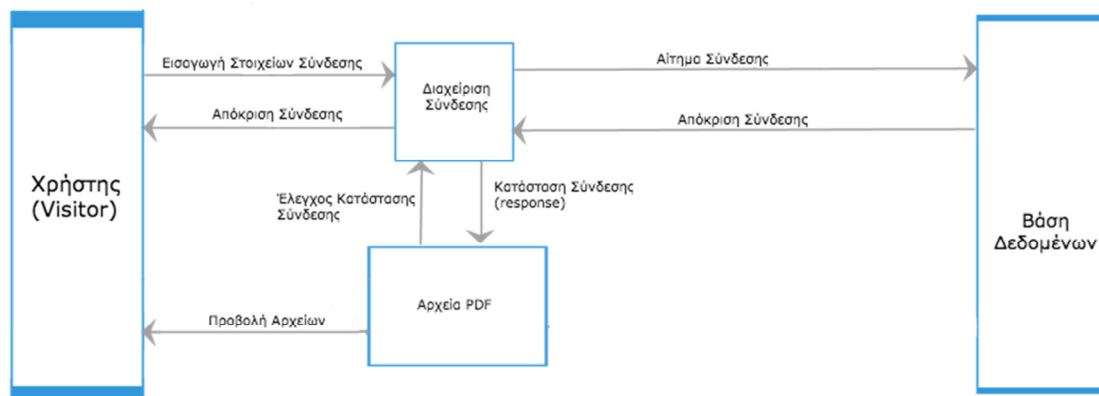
Χρήστης (Visitor)

Εισαγωγή Στοιχείων Σύνδεσης

Απόκριση Σύνδεσης

Διαχείριση Σύνδεσης

Αίτημα Σύνδεσης

Απόκριση Σύνδεσης

Έλεγχος Κατάστασης Σύνδεσης

Κατάσταση Σύνδεσης (response)

Αρχεία PDF

Προβολή Αρχείων

Βάση Δεδομένων